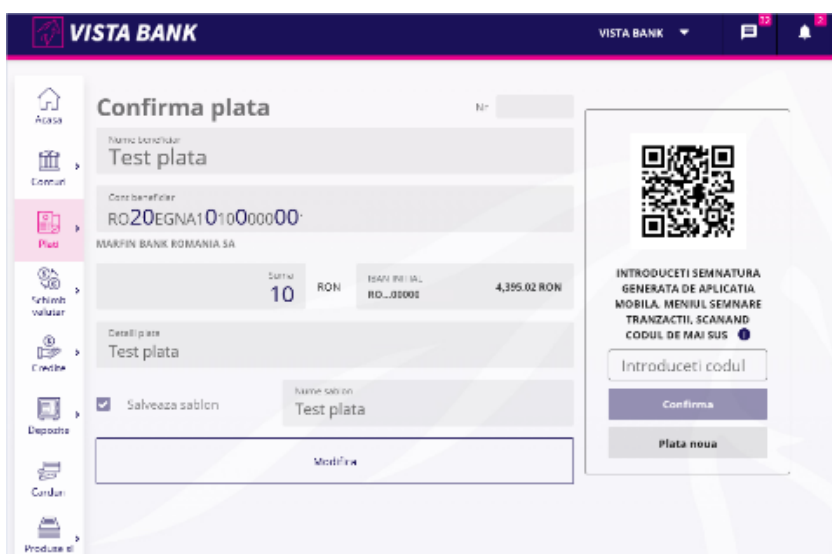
VISTA BANK

VISTA BANK

12

2

Acasa

Conturi

Plati

Schimb valutar

Credite

Depozite

Carduri

Produse si

Confirma plata

Nr

Nume beneficiar
Test plata

Cont beneficiar
RO20EGNA1010000000

MARFIN BANK ROMANIA SA

Suma
10

RON

IBAN INITIAL
RO...00000

4,395.02 RON

Detalii plata
Test plata

Salveaza sablon

Nume sablon
Test plata

Modifica

INTRODUCETI SEMNATURA GENERATA DE APLICATIA MOBILA, MENIUL SEMNARE TRANZACTII, SCANAND CODUL DE MAI SUS

Introduceti codul

Confirma

Plata noua